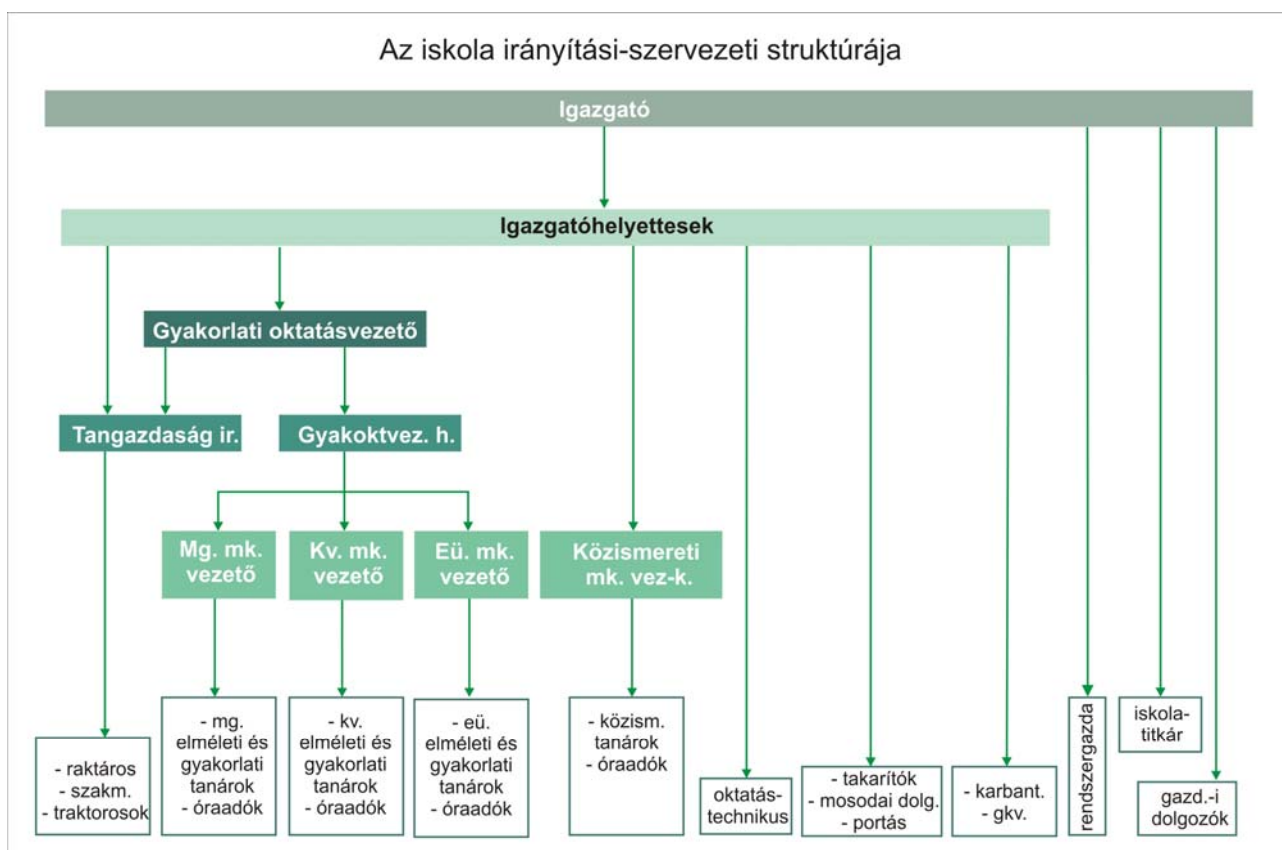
Az iskola irányítási-szervezeti struktúrája

Igazgató

Igazgatóhelyettesek

Gyakorlati oktatásvezető

Tangazdaság ir.

Gyakoktvez. h.

Mg. mk. vezető

Kv. mk. vezető

Eü. mk. vezető

Közismereti mk. vez-k.

- raktáros
- szakm.
- traktorosok

- mg. elméleti és gyakorlati tanárok
- óraadók

- kv. elméleti és gyakorlati tanárok
- óraadók

- eü. elméleti és gyakorlati tanárok
- óraadók

- közism. tanárok
- óraadók

oktatás-technikus

- takarítók
- mosodai dolg.
- portás

- karbant.
- gkv.

rendszergazda

iskola-titkár

gazd.-i dolgozók